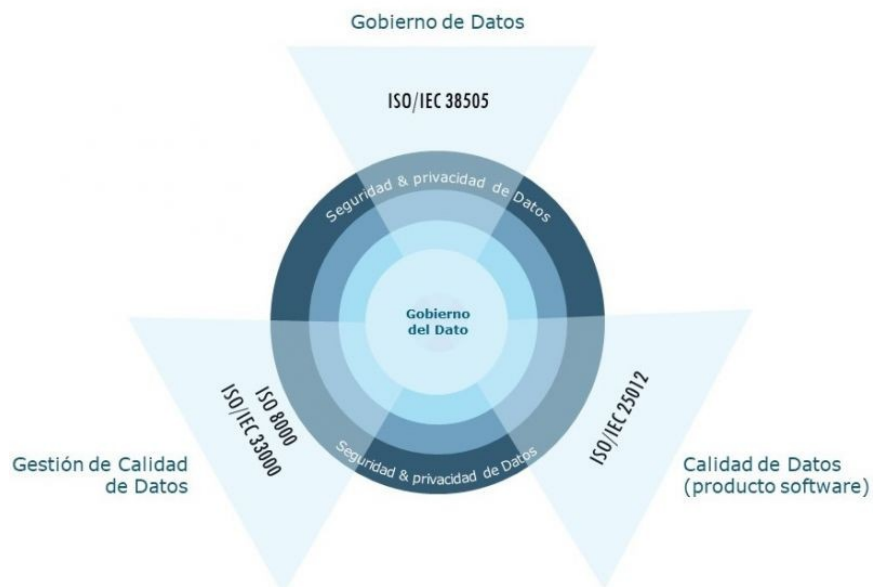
Gobierno de Datos

ISO/IEC 38505

Seguridad & privacidad de Datos

Gobierno del Dato

ISO 8000
ISO/IEC 33000

ISO/IEC 25012

Seguridad & privacidad de Datos

Gestión de Calidad de Datos

Calidad de Datos (producto software)